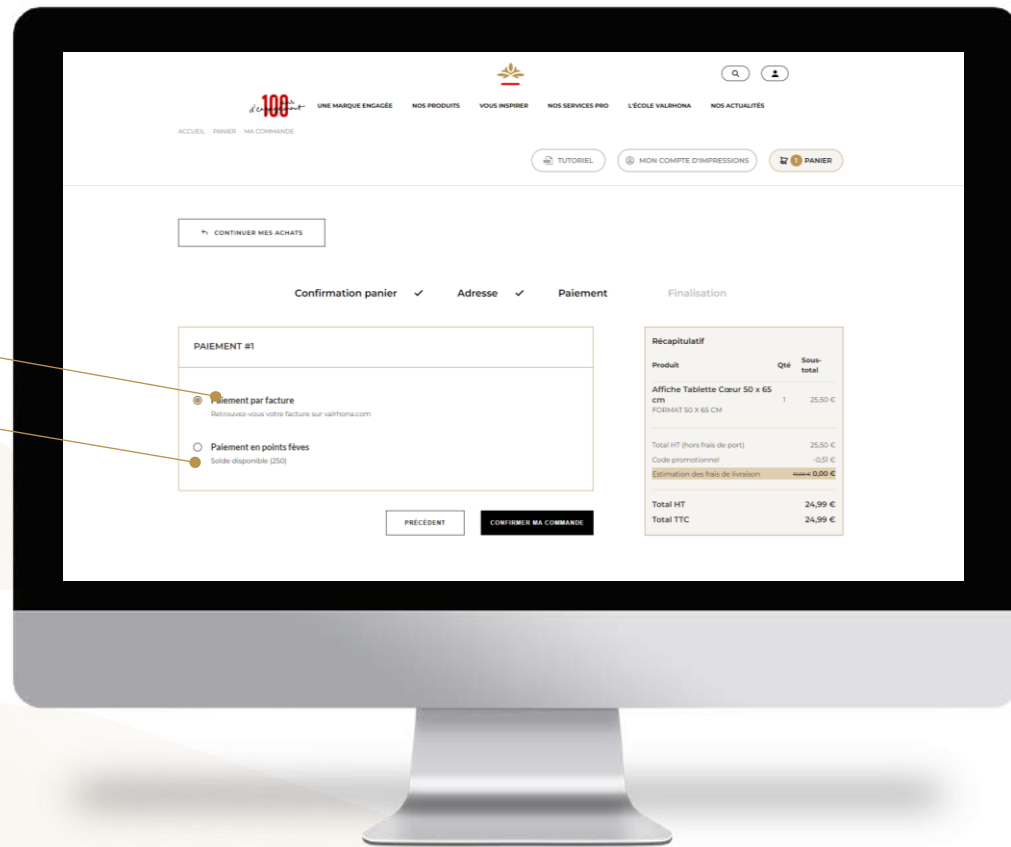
100 ans d'engagement

UNE MARQUE ENGAGÉE NOS PRODUITS VOUS INSPIRER NOS SERVICES PRO L'ÉCOLE VALRHONA NOS ACTUALITÉS

ACCUEIL PANIER MA COMMANDE

TUTORIEL MON COMPTE D'IMPRESSIONS 1 PANIER

CONTINUER MES ACHATS

Confirmation panier ✓ Adresse ✓ Paiement Finalisation

PAIEMENT #1

Paiement par facture
Retrouvez votre facture sur valrhona.com

Paiement en points fèves
Solde disponible (250)

PRÉCÉDENT CONFIRMER MA COMMANDE

Récapitulatif

| Produit | Qté | Sous-total |
|---|---|---|
| Affiche Tablette Cœur 50 x 65 cm FORMAT 50 X 65 CM | 1 | 25,50 € |

| | |
|---|---|
| Total HT (hors frais de port) | 25,50 € |
| Code promotionnel | -0,51 € |
| Estimation des frais de livraison | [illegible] 0,00 € |
| Total HT | 24,99 € |
| Total TTC | 24,99 € |